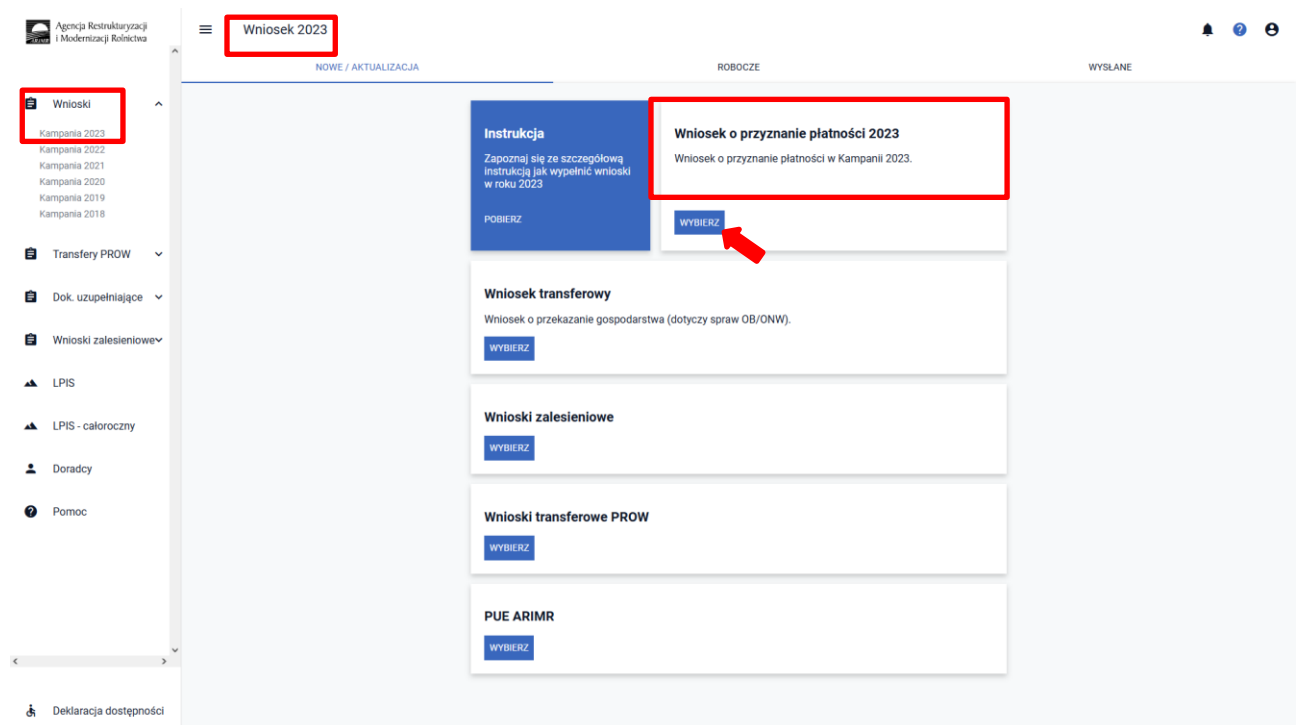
Agencja Restrukturyzacji i Modernizacji Rolnictwa

Wniosek 2023

NOWE / AKTUALIZACJA
ROBOCZE
WYSŁANE

Wnioski
Kampania 2023
Kampania 2022
Kampania 2021
Kampania 2020
Kampania 2019
Kampania 2018

Transfery PROW

Dok. uzupełniające

Wnioski zalesieniowe

LPIS

LPIS - całoroczny

Doradcy

Pomoc

Deklaracja dostępności

Instrukcja

Zapoznaj się ze szczegółową instrukcją jak wypełnić wnioski w roku 2023

POBIERZ

Wniosek o przyznanie płatności 2023

Wniosek o przyznanie płatności w Kampanii 2023.

WYBIERZ

Wniosek transferowy

Wniosek o przekazanie gospodarstwa (dotyczy spraw OB/ONW).

WYBIERZ

Wnioski zalesieniowe

WYBIERZ

Wnioski transferowe PROW

WYBIERZ

PUE ARIMR

WYBIERZ